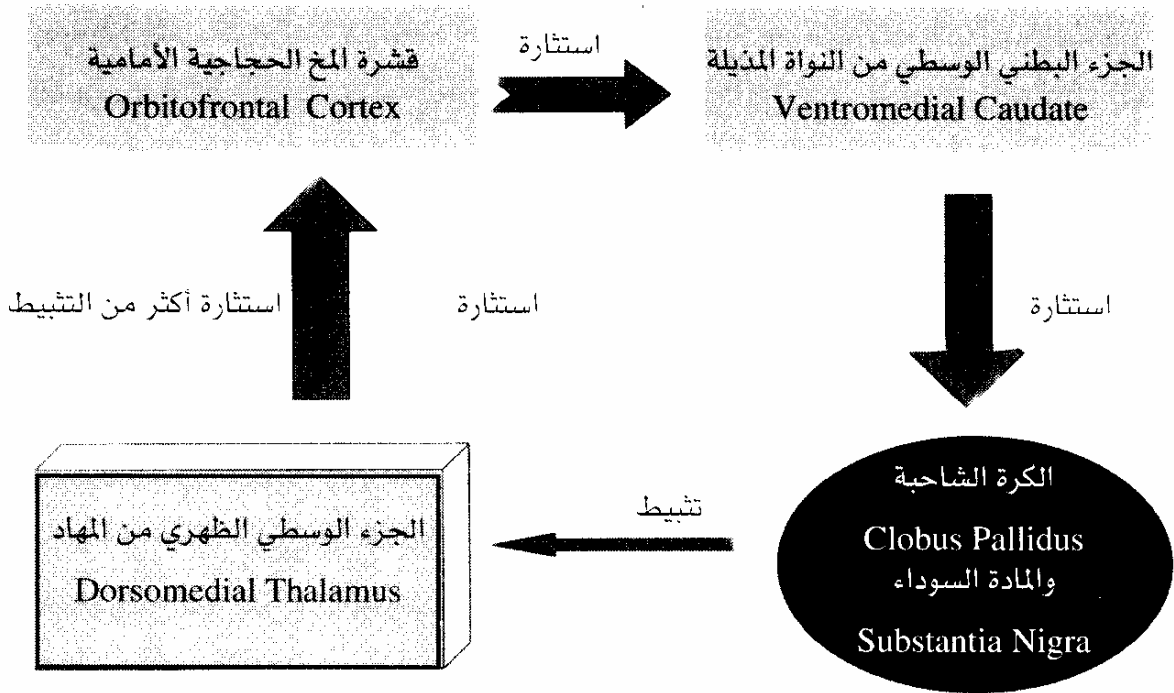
قشرة المخ الحجاجية الأمامية
Orbitofrontal Cortex

استثارة

الجزء البطني الوسطي من النواة المذيلة
Ventromedial Caudate

استثارة أكثر من التثبيط

استثارة

استثارة

الجزء الوسطي الظهري من المهاد
Dorsomedial Thalamus

تثبيط

الكرة الشاحبة
Clobus Pallidus
والمادة السوداء
Substantia Nigra